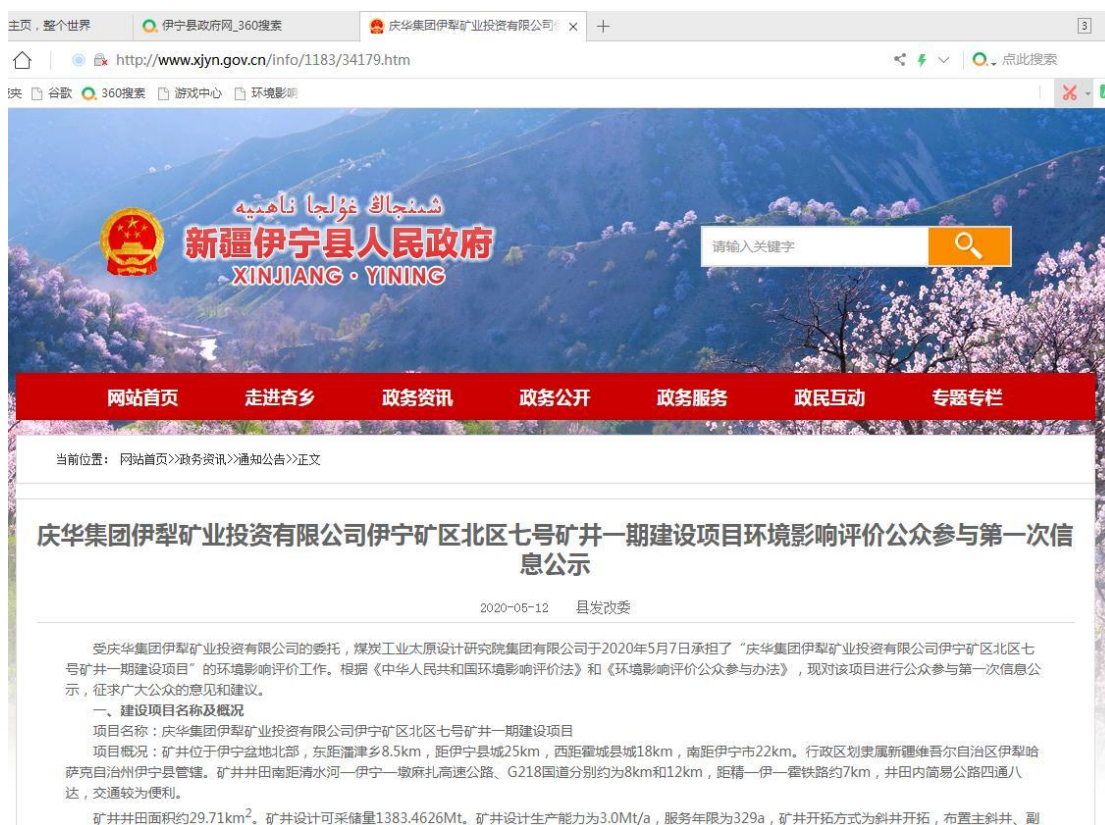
主页，整个世界 | 伊宁县政府网_360搜索 | 庆华集团伊犁矿业投资有限公司 × +

3

http://www.xjyn.gov.cn/info/1183/34179.htm

点此搜索

谷歌 360搜索 游戏中心 环境影响

شىنجاڭ غۇلجا ناھىيە
新疆伊宁县人民政府
XINJIANG · YINING

请输入关键字

网站首页 走进杏乡 政务资讯 政务公开 政务服务 政民互动 专题专栏

当前位置： 网站首页>>政务资讯>>通知公告>>正文

庆华集团伊犁矿业投资有限公司伊宁矿区北区七号矿井一期建设项目环境影响评价公众参与第一次信息公示

2020-05-12 县发改委

受庆华集团伊犁矿业投资有限公司的委托，煤炭工业太原设计研究院集团有限公司于2020年5月7日承担了“庆华集团伊犁矿业投资有限公司伊宁矿区北区七号矿井一期建设项目”的环境影响评价工作。根据《中华人民共和国环境影响评价法》和《环境影响评价公众参与办法》，现对该项目进行公众参与第一次信息公示，征求广大公众的意见和建议。

一、建设项目名称及概况

项目名称：庆华集团伊犁矿业投资有限公司伊宁矿区北区七号矿井一期建设项目

项目概况：矿井位于伊宁盆地北部，东距潘津乡8.5km，距伊宁县城25km，西距霍城县城18km，南距伊宁市22km。行政区划隶属新疆维吾尔自治区伊犁哈萨克自治州伊宁县管辖。矿井井田南距清水河—伊宁—墩麻扎高速公路、G218国道分别约为8km和12km，距精—伊—霍铁路约7km，井田内简易公路四通八达，交通较为便利。

矿井井田面积约29.71km$^2$。矿井设计可采储量1383.4626Mt。矿井设计生产能力为3.0Mt/a，服务年限为329a，矿井开拓方式为斜井开拓，布置主斜井、副